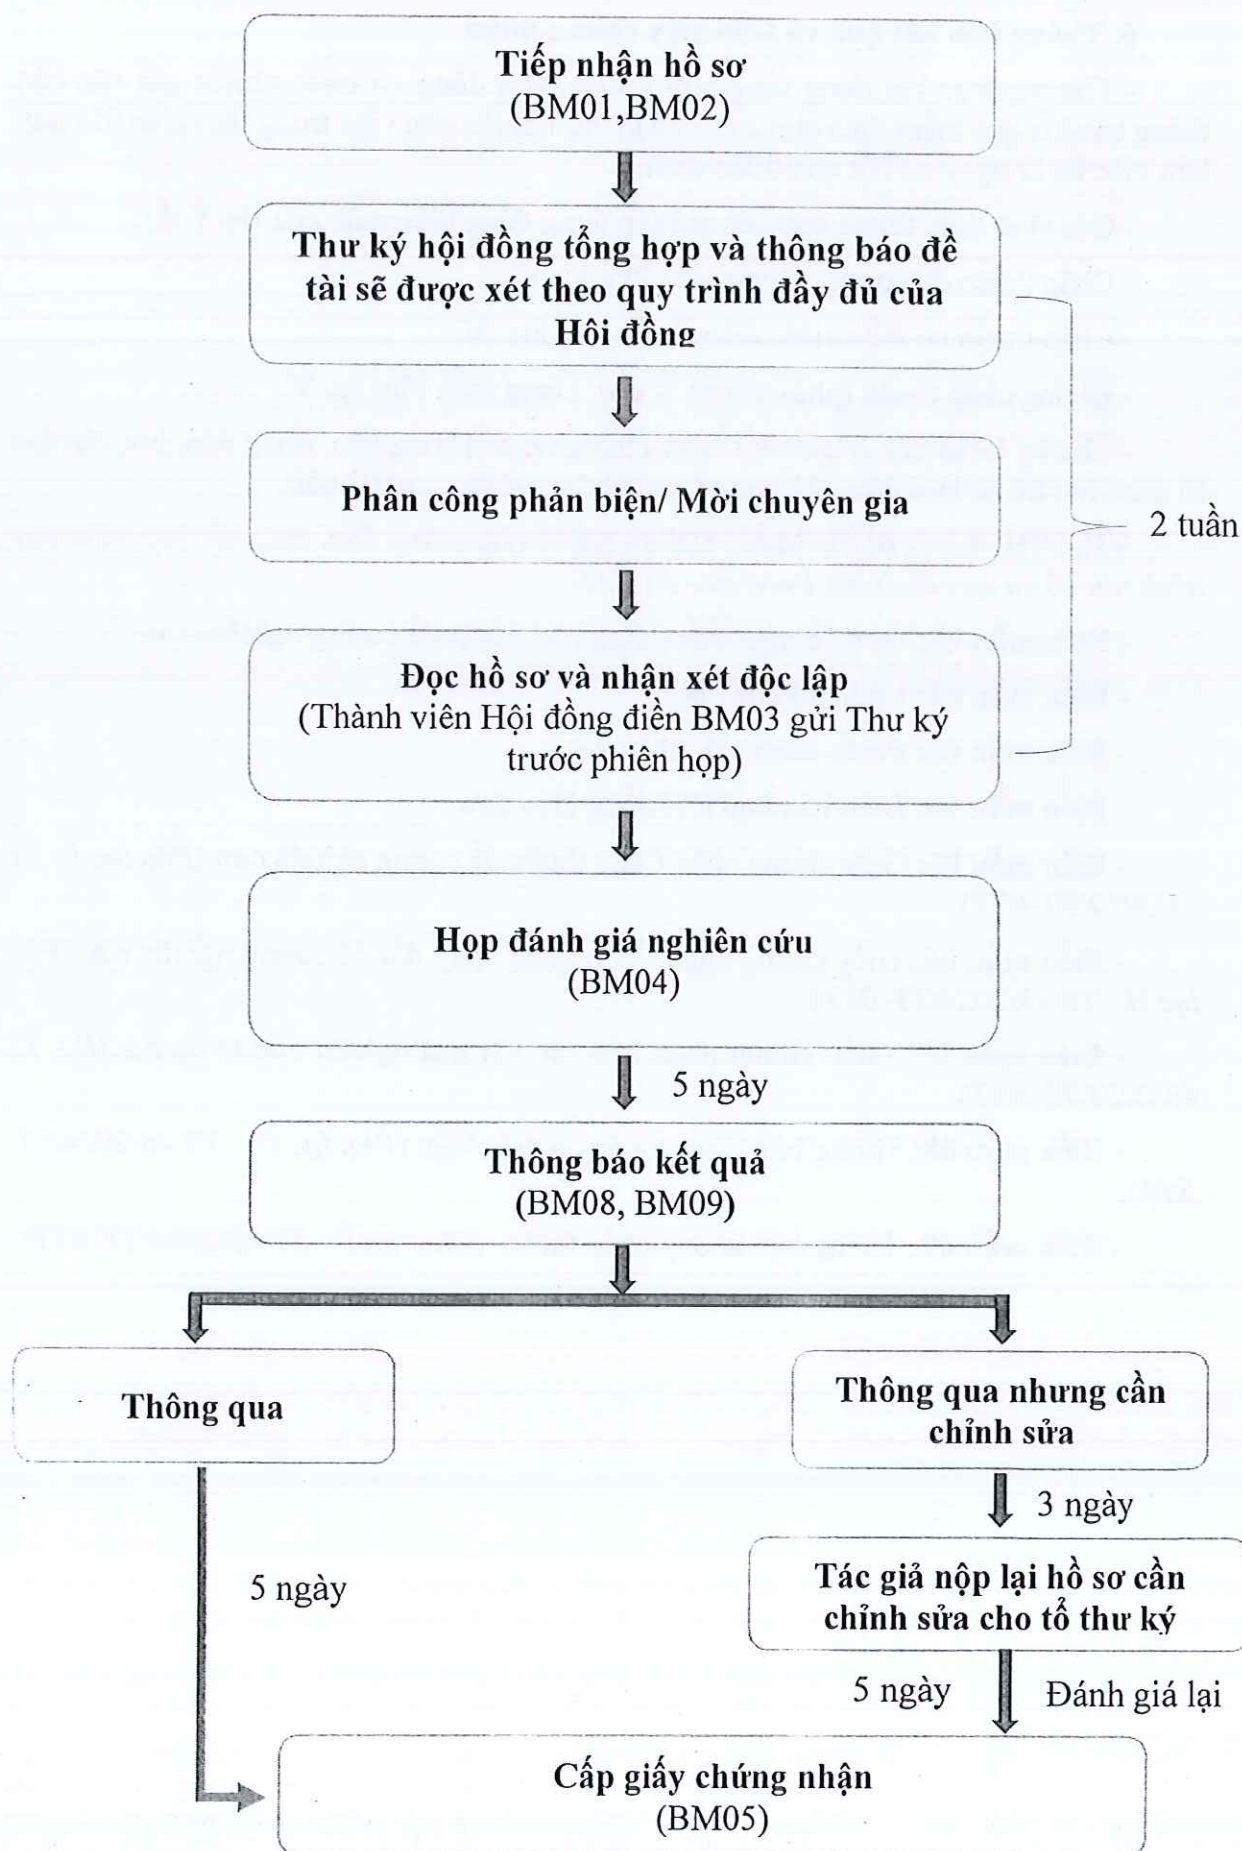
Tiếp nhận hồ sơ
(BM01,BM02)

Thư ký hội đồng tổng hợp và thông báo đề tài sẽ được xét theo quy trình đầy đủ của Hội đồng

Phân công phản biện/ Mời chuyên gia

2 tuần

Đọc hồ sơ và nhận xét độc lập
(Thành viên Hội đồng điền BM03 gửi Thư ký trước phiên họp)

Họp đánh giá nghiên cứu
(BM04)

5 ngày

Thông báo kết quả
(BM08, BM09)

Thông qua

Thông qua nhưng cần chỉnh sửa

3 ngày

5 ngày

Tác giả nộp lại hồ sơ cần chỉnh sửa cho tổ thư ký

5 ngày

Đánh giá lại

Cấp giấy chứng nhận
(BM05)